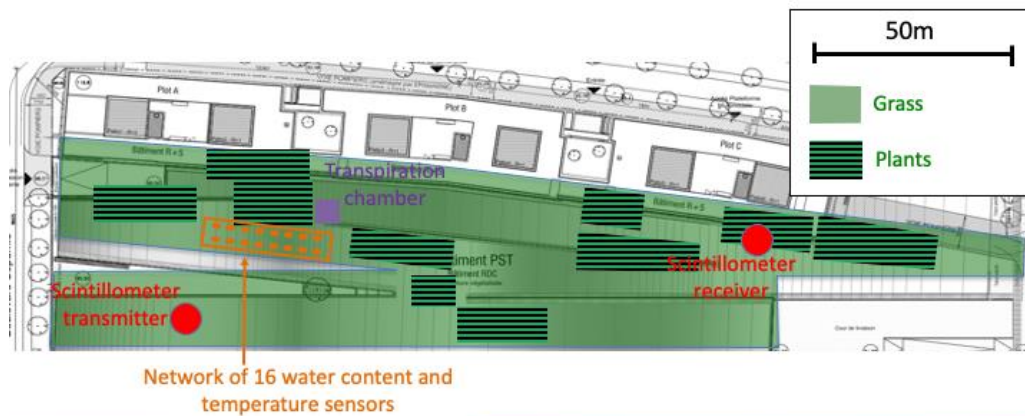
50m

Grass

Plants

Plot A

Plot B

Plot C

Bâtiment R+5

Bâtiment R+5

Transpiration chamber

Bâtiment PST
Bâtiment RDC

Scintillometer receiver

Scintillometer transmitter

Cour de livraison

Network of 16 water content and temperature sensors